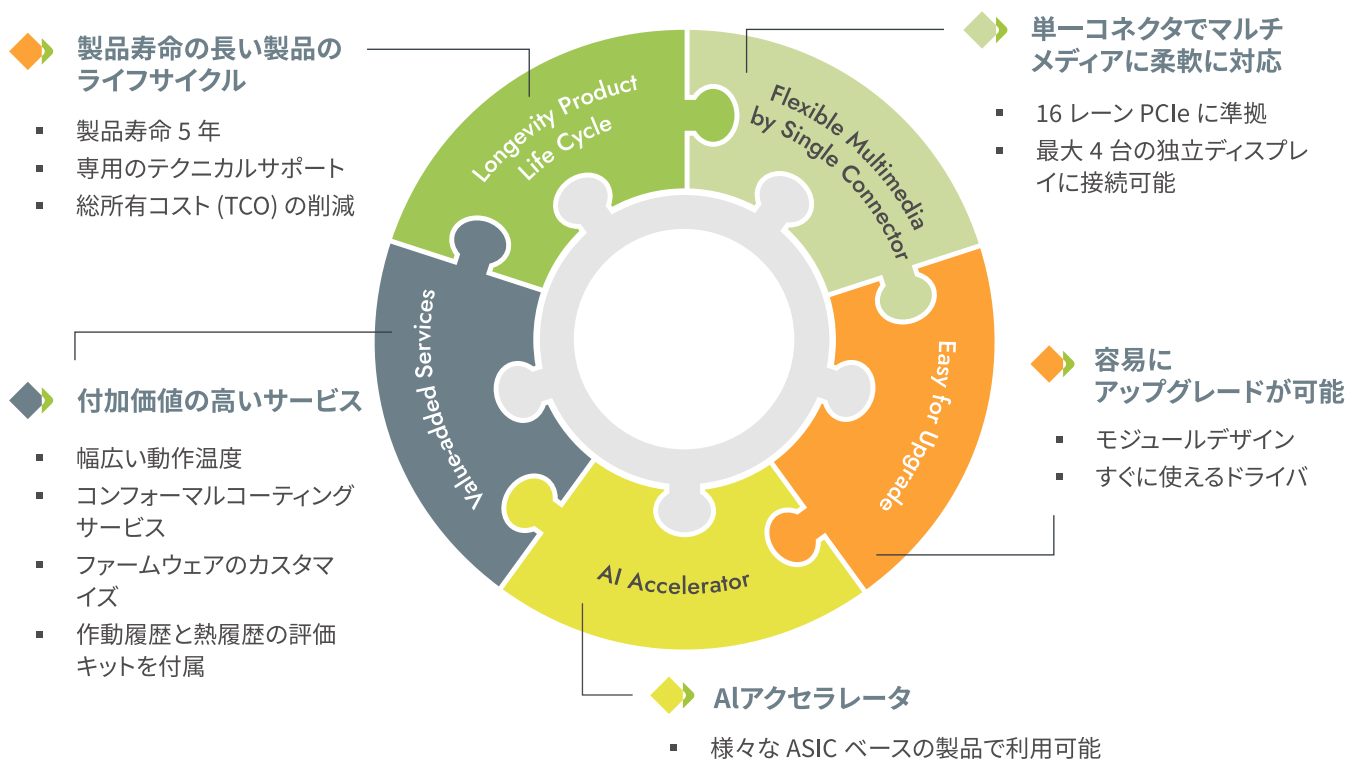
製品寿命の長い製品のライフサイクル

- 製品寿命 5 年
- 専用のテクニカルサポート
- 総所有コスト (TCO) の削減

単一コネクタでマルチメディアに柔軟に対応

- 16 レーン PCIe に準拠
- 最大 4 台の独立ディスプレイに接続可能

Longevity Product Life Cycle

Flexible Multimedia by Single Connector

Value-added Services

Easy for Upgrade

AI Accelerator

付加価値の高いサービス

- 幅広い動作温度
- コンフォーマルコーティングサービス
- ファームウェアのカスタマイズ
- 作動履歴と熱履歴の評価キットを付属

容易にアップグレードが可能

- モジュールデザイン
- すぐに使えるドライバ

AIアクセラレータ

- 様々な ASIC ベースの製品で利用可能